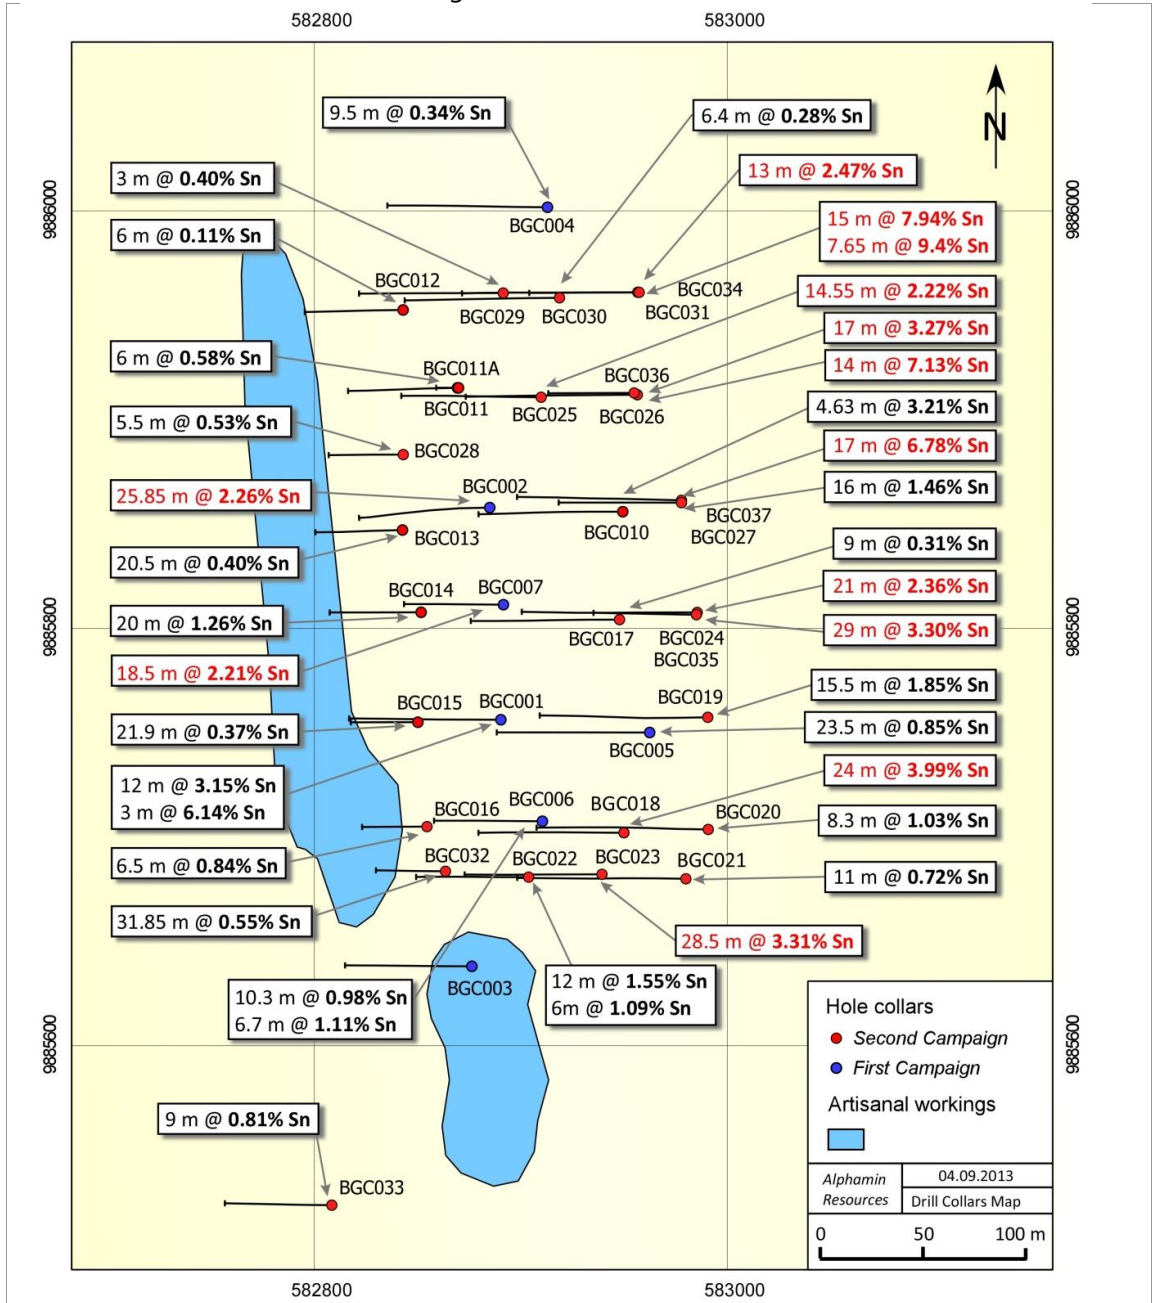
582800 583000

9886000 9886000

N

9.5 m @ 0.34% Sn

6.4 m @ 0.28% Sn

13 m @ 2.47% Sn

3 m @ 0.40% Sn

BGC004

15 m @ 7.94% Sn
7.65 m @ 9.4% Sn

6 m @ 0.11% Sn

BGC012

BGC034

BGC029 BGC030 BGC031

14.55 m @ 2.22% Sn

17 m @ 3.27% Sn

6 m @ 0.58% Sn

BGC011A

14 m @ 7.13% Sn

BGC036

BGC011 BGC025 BGC026

4.63 m @ 3.21% Sn

5.5 m @ 0.53% Sn

BGC028

17 m @ 6.78% Sn

25.85 m @ 2.26% Sn

BGC002

16 m @ 1.46% Sn

BGC037

BGC010

BGC013

BGC027

20.5 m @ 0.40% Sn

9 m @ 0.31% Sn

BGC014 BGC007

21 m @ 2.36% Sn

9885800 9885800

20 m @ 1.26% Sn

29 m @ 3.30% Sn

BGC017 BGC024

BGC035

18.5 m @ 2.21% Sn

15.5 m @ 1.85% Sn

BGC015 BGC001 BGC019

21.9 m @ 0.37% Sn

23.5 m @ 0.85% Sn

BGC005

12 m @ 3.15% Sn
3 m @ 6.14% Sn

24 m @ 3.99% Sn

BGC006

BGC016 BGC018 BGC020

8.3 m @ 1.03% Sn

6.5 m @ 0.84% Sn

BGC032 BGC022 BGC023 BGC021

11 m @ 0.72% Sn

31.85 m @ 0.55% Sn

28.5 m @ 3.31% Sn

BGC003

12 m @ 1.55% Sn
6m @ 1.09% Sn

10.3 m @ 0.98% Sn
6.7 m @ 1.11% Sn

Hole collars
Second Campaign
First Campaign
Artisanal workings

9885600 9885600

9 m @ 0.81% Sn

BGC033

| Alphamin Resources | 04.09.2013 |
|---|---|
| | Drill Collars Map |

0 50 100 m

582800 583000